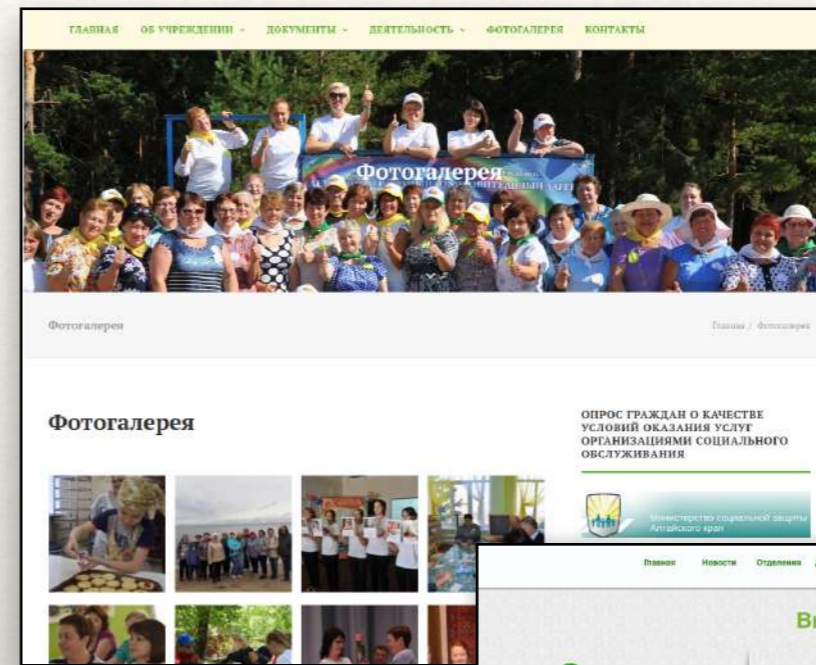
ГЛАВНАЯ ОБ УЧРЕЖДЕНИИ ДОКУМЕНТЫ ДЕЯТЕЛЬНОСТЬ ФОТОГАЛЕРЕЯ КОНТАКТЫ

Фотогалерея

Фотогалерея

Главная / Фотогалерея

Фотогалерея

ОПРОС ГРАЖДАН О КАЧЕСТВЕ УСЛОВИЙ ОКАЗАНИЯ УСЛУГ ОРГАНИЗАЦИЯМИ СОЦИАЛЬНОГО ОБСЛУЖИВАНИЯ

Министерство социальной защиты Алтайского края

Главная Новости Отделения

Вı